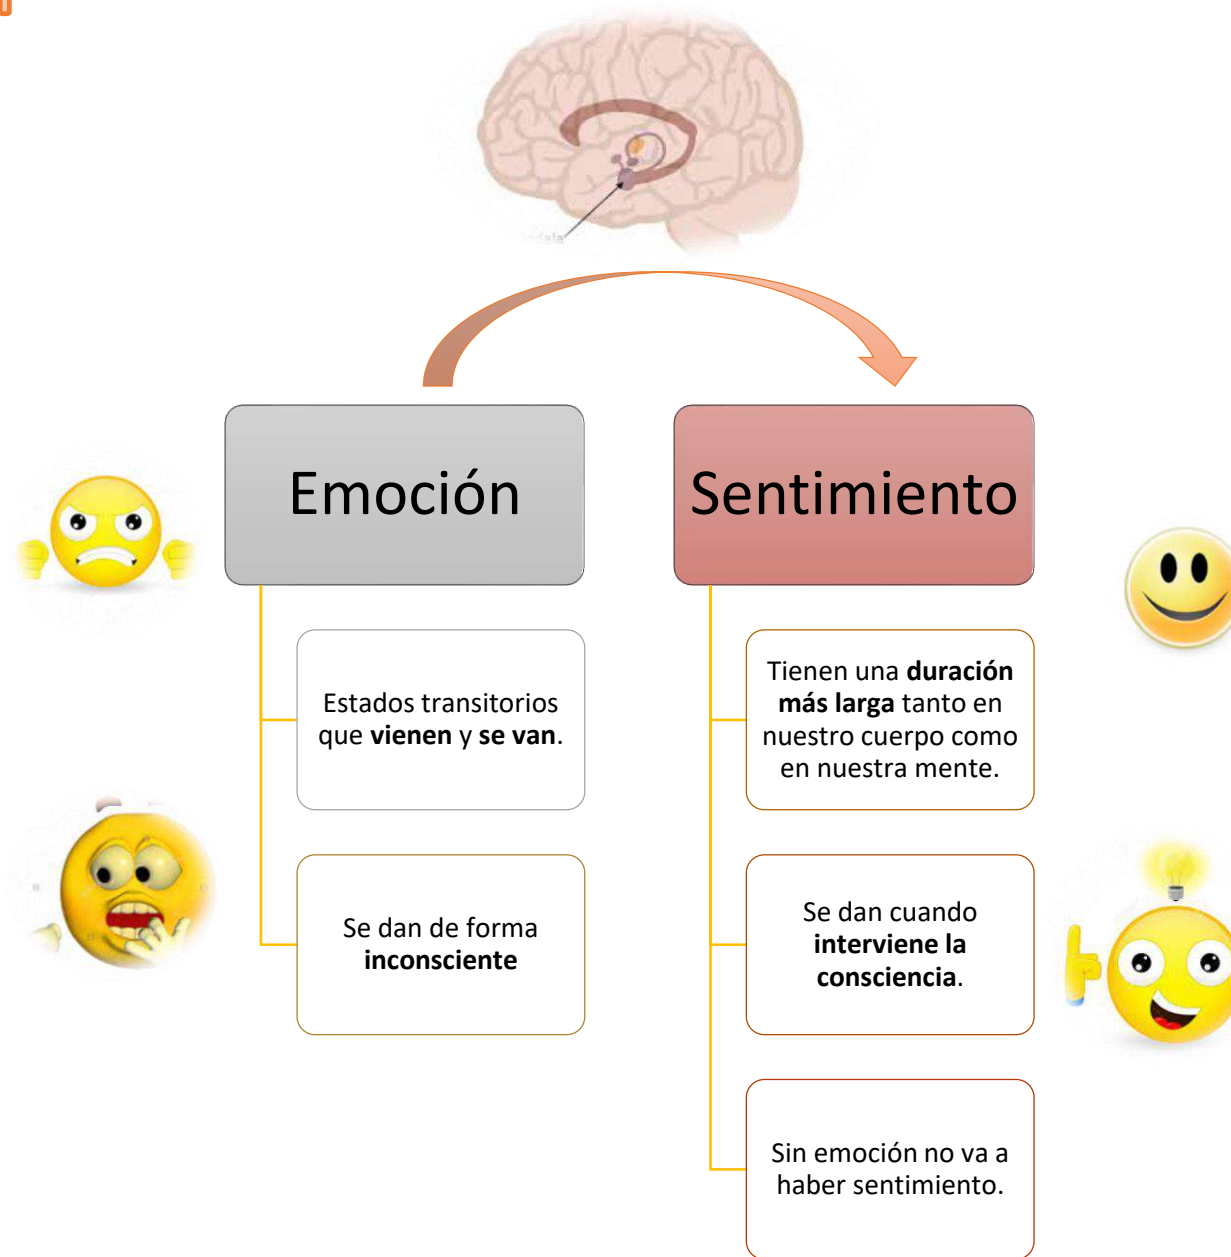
Emoción

Estados transitorios que vienen y se van.

Se dan de forma inconsciente

Sentimiento

Tienen una duración más larga tanto en nuestro cuerpo como en nuestra mente.

Se dan cuando interviene la consciencia.

Sin emoción no va a haber sentimiento.